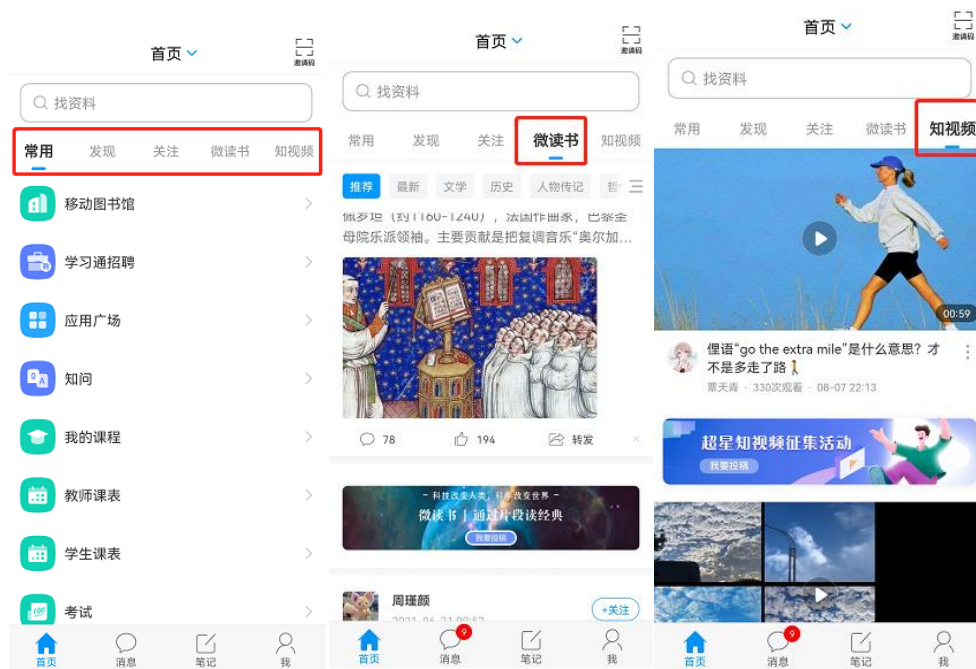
首页

邀请码

找资料

常用 发现 关注 微读书 知视频

移动图书馆

学习通招聘

应用广场

知问

我的课程

教师课表

学生课表

考试

首页 消息 笔记 我

首页

邀请码

找资料

常用 发现 关注 微读书 知视频

推荐 最新 文学 历史 人物传记 哲

佩罗坦（约1160-1240），法国作曲家，巴黎圣母院乐派领袖。主要贡献是把复调音乐"奥尔加...

78 194 转发

科技改变人类，科学改变世界

微读书 | 通过片段读经典

我要投稿

周瑾颜

+关注

2021-06-21 00:42

首页 9 消息 笔记 我

首页

邀请码

找资料

常用 发现 关注 微读书 知视频

00:59

俚语"go the extra mile"是什么意思？才不是多走了路🚶

覃天青 · 330次观看 · 08-07 22:13

超星知视频征集活动

我要投稿

首页 9 消息 笔记 我